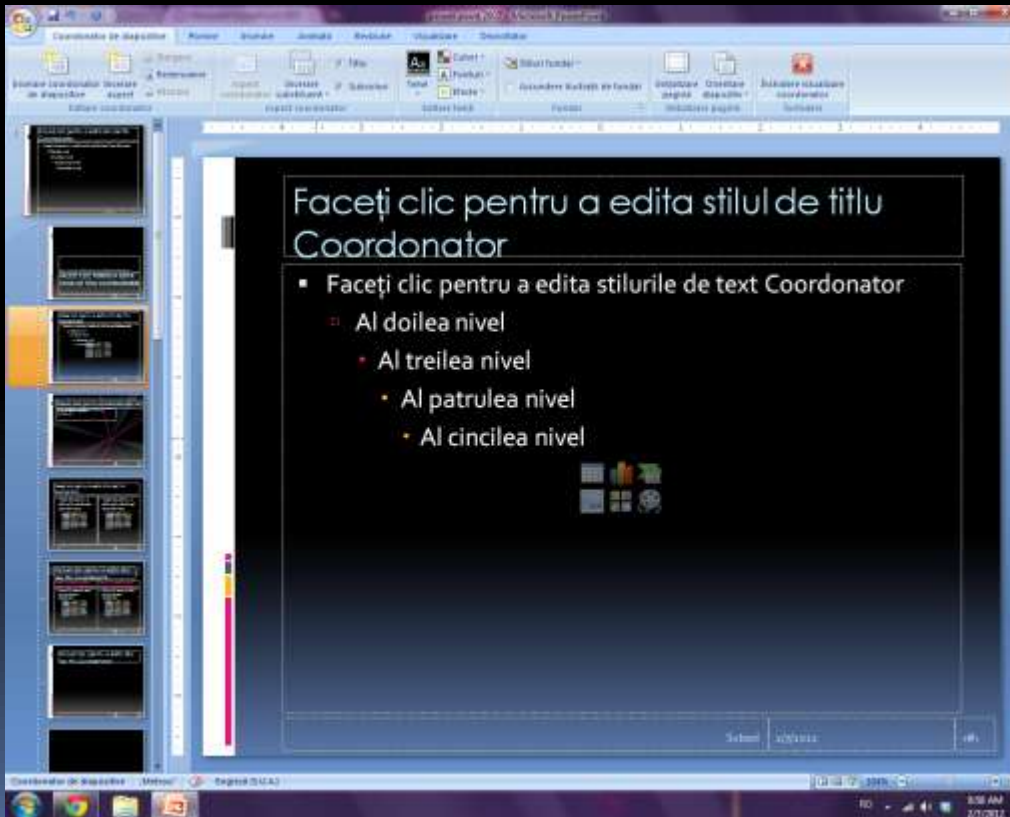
Coordonator de diapozitive

Faceți clic pentru a edita stilul de titlu Coordonator

Faceți clic pentru a edita stilurile de text Coordonator

Al doilea nivel

Al treilea nivel

Al patrulea nivel

Al cincilea nivel

Coordonator de diapozitive

Engleză (S.U.A.)